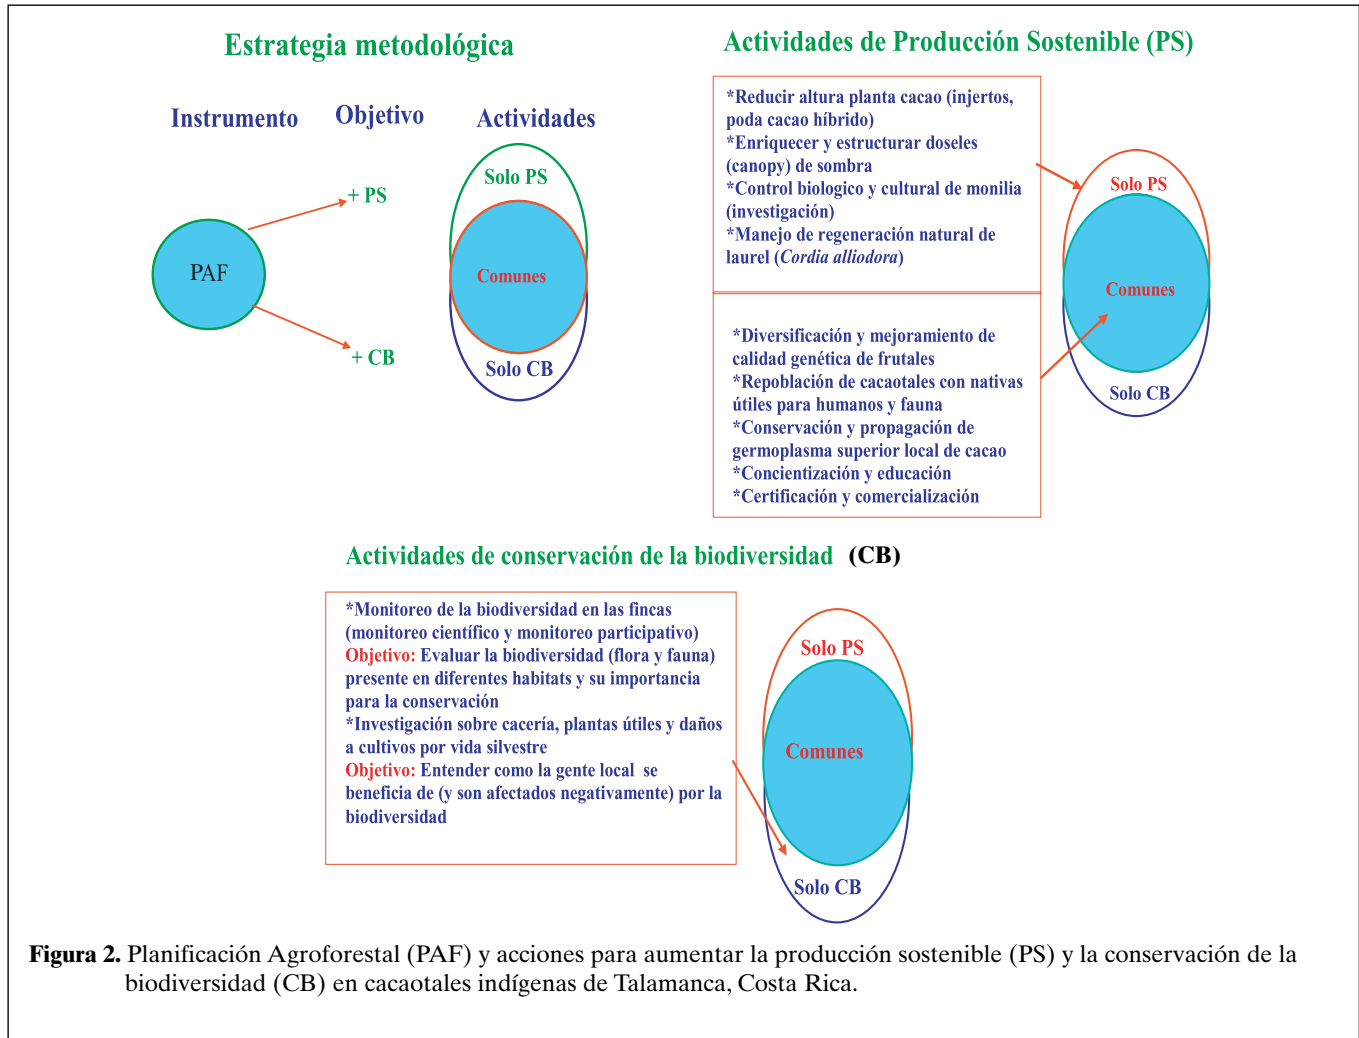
Estrategia metodológica

Instrumento

Objetivo

Actividades

PAF

+ PS

+ CB

Solo PS

Comunes

Solo CB

Actividades de Producción Sostenible (PS)

*Reducir altura planta cacao (injertos, poda cacao híbrido)
*Enriquecer y estructurar doseles (canopy) de sombra
*Control biologico y cultural de monilia (investigación)
*Manejo de regeneración natural de laurel (*Cordia alliodora*)

*Diversificación y mejoramiento de calidad genética de frutales
*Repoblación de cacaotales con nativas útiles para humanos y fauna
*Conservación y propagación de germoplasma superior local de cacao
*Concientización y educación
*Certificación y comercialización

Solo PS

Comunes

Solo CB

Actividades de conservación de la biodiversidad (CB)

*Monitoreo de la biodiversidad en las fincas (monitoreo científico y monitoreo participativo)
Objetivo: Evaluar la biodiversidad (flora y fauna) presente en diferentes habitats y su importancia para la conservación
*Investigación sobre cacería, plantas útiles y daños a cultivos por vida silvestre
Objetivo: Entender como la gente local se beneficia de (y son afectados negativamente) por la biodiversidad

Solo PS

Comunes

Solo CB

Figura 2. Planificación Agroforestal (PAF) y acciones para aumentar la producción sostenible (PS) y la conservación de la biodiversidad (CB) en cacaotales indígenas de Talamanca, Costa Rica.